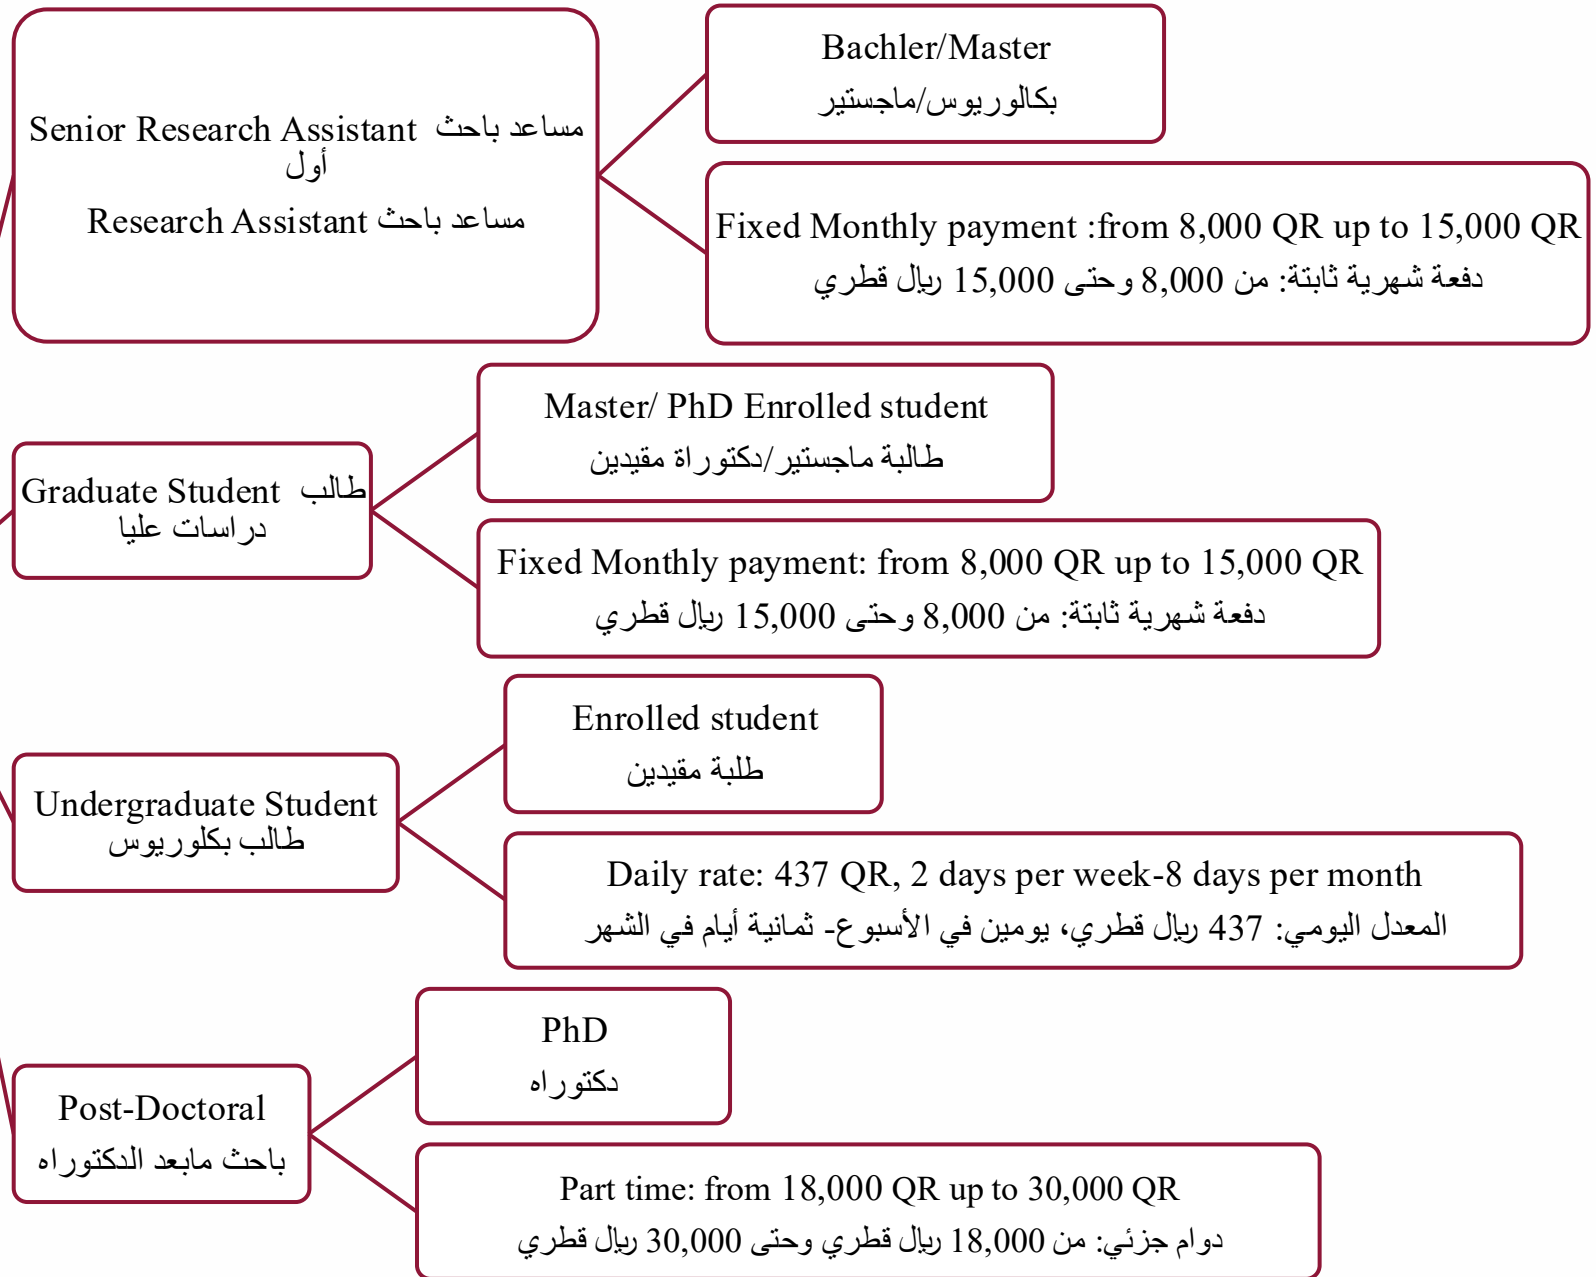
Senior Research Assistant مساعد باحث أول

Research Assistant مساعد باحث

Bachler/Master

بكالوريوس/ماجستير

Fixed Monthly payment :from 8,000 QR up to 15,000 QR

دفعة شهرية ثابتة: من 8,000 وحتى 15,000 ريال قطري

Graduate Student طالب دراسات عليا

Master/ PhD Enrolled student

طالبة ماجستير/دكتوراة مقيدين

Fixed Monthly payment: from 8,000 QR up to 15,000 QR

دفعة شهرية ثابتة: من 8,000 وحتى 15,000 ريال قطري

Undergraduate Student طالب بكلوريوس

Enrolled student

طلبة مقيدين

Daily rate: 437 QR, 2 days per week-8 days per month

المعدل اليومي: 437 ريال قطري، يومين في الأسبوع- ثمانية أيام في الشهر

Post-Doctoral

باحث مابعد الدكتوراه

PhD

دكتوراه

Part time: from 18,000 QR up to 30,000 QR

دوام جزئي: من 18,000 ريال قطري وحتى 30,000 ريال قطري